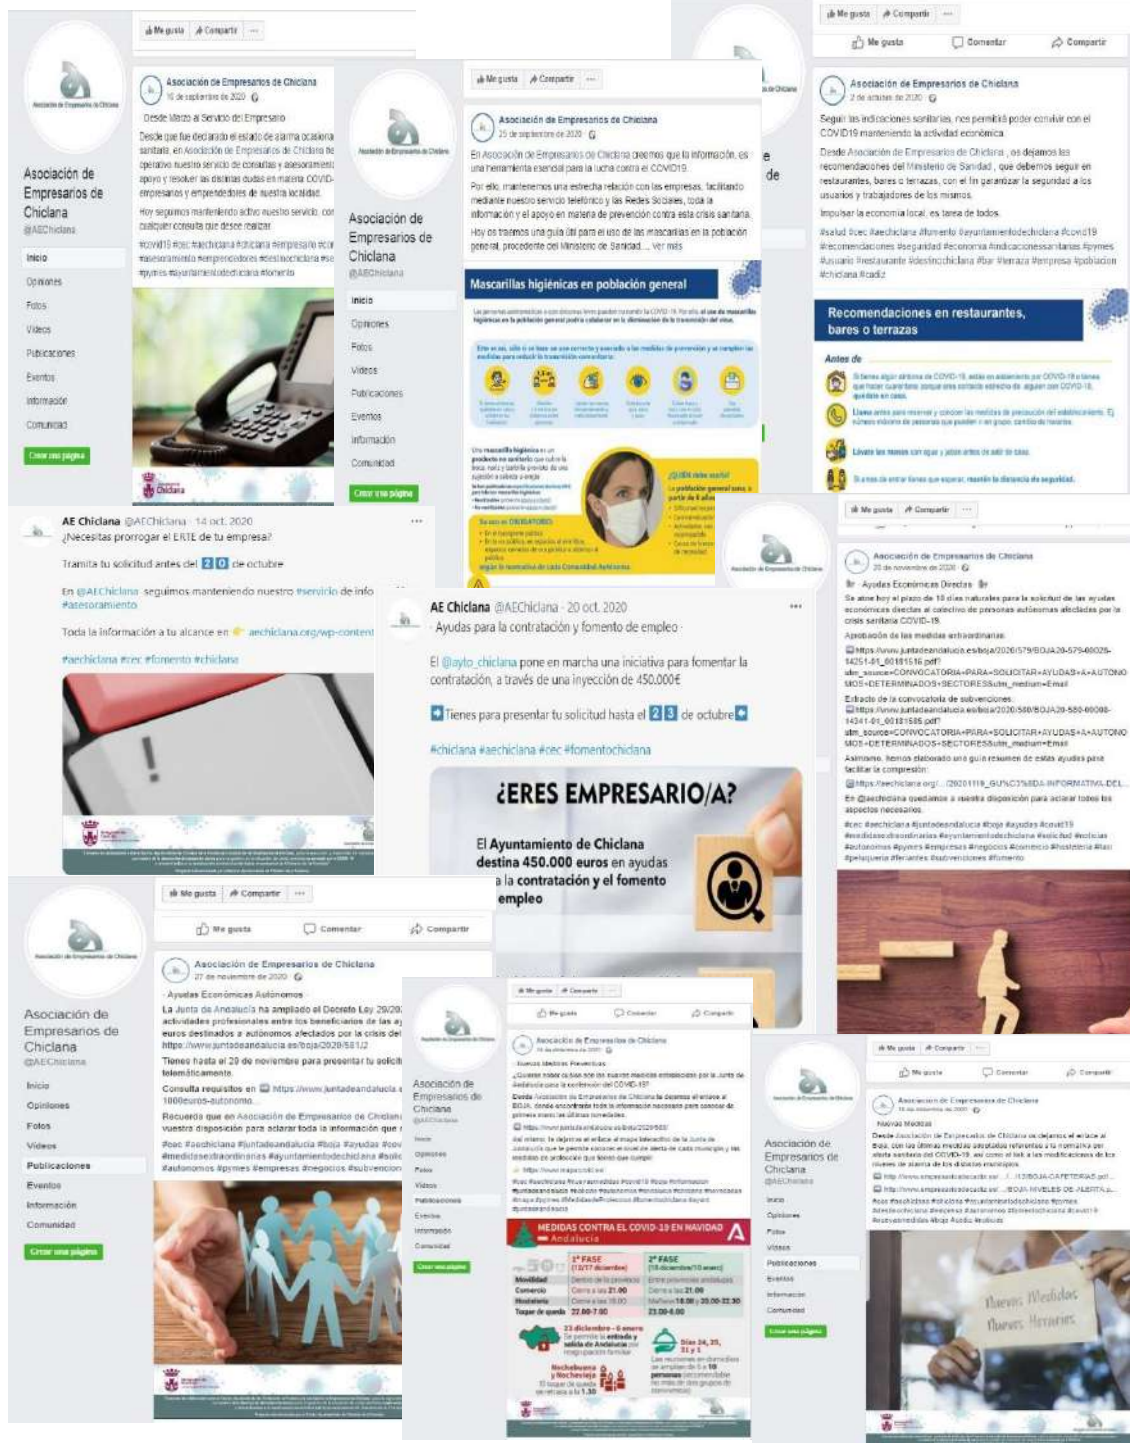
Me gusta Compartir

Asociación de Empresarios de Chiclana
@AEChiclana

Inicio
Opiniones
Fotos
Vídeos
Publicaciones
Eventos
Información
Comunidad
Crear una página

Asociación de Empresarios de Chiclana
16 de septiembre de 2020

Desde Marzo al Servicio del Empresario

Desde que fue declarado el estado de alarma ocasiona sanitaria, en Asociación de Empresarios de Chiclana se operativo nuestro servicio de consultas y asesoramiento apoyo y resolver las distintas dudas en materia COVID empresarios y emprendedores de nuestra localidad.

Hoy seguimos manteniendo activo nuestro servicio, con cualquier consulta que desee realizar.

#covid19 #cec #aechiclana #chiclana #empresario #asesoramiento #emprendedores #destinochiclana #pymes #ayuntamientodechiclana #fomento

Asociación de Empresarios de Chiclana
@AEChiclana

Inicio
Opiniones
Fotos
Vídeos
Publicaciones
Eventos
Información
Comunidad
Crear una página

Me gusta Compartir

Asociación de Empresarios de Chiclana
25 de septiembre de 2020

En Asociación de Empresarios de Chiclana creemos que la información, es una herramienta esencial para la lucha contra el COVID19.

Por ello, mantenemos una estrecha relación con las empresas, facilitando mediante nuestro servicio telefónico y las Redes Sociales, toda la información y el apoyo en materia de prevención contra esta crisis sanitaria.

Hoy os traemos una guía útil para el uso de las mascarillas en la población general, procedente del Ministerio de Sanidad. ... Ver más

Mascarillas higiénicas en población general

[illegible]

Me gusta Compartir

Me gusta Comentar Compartir

Asociación de Empresarios de Chiclana
2 de octubre de 2020

Seguir las indicaciones sanitarias, nos permitirá poder convivir con el COVID19 manteniendo la actividad económica.

Desde Asociación de Empresarios de Chiclana, os dejamos las recomendaciones del Ministerio de Sanidad, que debemos seguir en restaurantes, bares o terrazas, con el fin garantizar la seguridad a los usuarios y trabajadores de los mismos.

Impulsar la economía local, es tarea de todos.

#salud #cec #aechiclana #fomento #ayuntamientodechiclana #covid19 #recomendaciones #seguridad #economia #indicacionessanitarias #pymes #usuario #restaurante #destinochiclana #bar #terraza #empresa #poblacion #chiclana #cadiz

Recomendaciones en restaurantes, bares o terrazas

Antes de

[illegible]

Lávate las manos con agua y jabón antes de salir de casa.

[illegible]

AE Chiclana @AEChiclana · 14 oct. 2020
¿Necesitas prorrogar el ERTE de tu empresa?

Tramita tu solicitud antes del 20 de octubre

En @AEChiclana seguimos manteniendo nuestro #servicio de info #asesoramiento

Toda la información a tu alcance en aechiclana.org/wp-content

#aechiclana #cec #fomento #chiclana

AE Chiclana @AEChiclana · 20 oct. 2020
Ayudas para la contratación y fomento de empleo

El @ayto_chiclana pone en marcha una iniciativa para fomentar la contratación, a través de una inyección de 450.000€

Tienes para presentar tu solicitud hasta el 23 de octubre

#chiclana #aechiclana #cec #fomentochiclana

¿ERES EMPRESARIO/A?

El Ayuntamiento de Chiclana destina 450.000 euros en ayudas a la contratación y el fomento empleo

Me gusta Compartir

Asociación de Empresarios de Chiclana
20 de noviembre de 2020

Ayudas Económicas Directas

Se abre hoy el plazo de 10 días naturales para la solicitud de las ayudas económicas directas al colectivo de personas autónomas afectadas por la crisis sanitaria COVID-19.

Aprobación de las medidas extraordinarias:
https://www.juntadeandalucia.es/boja/2020/579/BOJA20-579-00025-14251-01_00181516.pdf?utm_source=CONVOCATORIA+PARA+SOLICITAR+AYUDAS+A+AUTONOMOS+DETERMINADOS+SECTORES&utm_medium=Email

Extracto de la convocatoria de subvenciones:
https://www.juntadeandalucia.es/boja/2020/580/BOJA20-580-00008-14341-01_00181585.pdf?utm_source=CONVOCATORIA+PARA+SOLICITAR+AYUDAS+A+AUTONOMOS+DETERMINADOS+SECTORES&utm_medium=Email

Asimismo, hemos elaborado una guía resumen de estas ayudas para facilitar la compresión:
https://aechiclana.org/...20201119_GU%C3%8DA-INFORMATIVA-DEL...

En @aechiclana quedamos a vuestra disposición para aclarar todos los aspectos necesarios.

#cec #aechiclana #juntadeandalucia #boja #ayudas #covid19 #medidasextraordinarias #ayuntamientodechiclana #solicitud #noticias #autonomos #pymes #empresas #negocios #comercio #hosteleria #taxi #peluqueria #feriantes #subvenciones #fomento

Me gusta Compartir

Me gusta Comentar Compartir

Asociación de Empresarios de Chiclana
@AEChiclana

Inicio
Opiniones
Fotos
Vídeos
Publicaciones
Eventos
Información
Comunidad
Crear una página

Asociación de Empresarios de Chiclana
27 de noviembre de 2020

Ayudas Económicas Autónomos

La Junta de Andalucía ha ampliado el Decreto Ley 29/20 actividades profesionales entre los beneficiarios de las ay euros destinados a autónomos afectados por la crisis del https://www.juntadeandalucia.es/boja/2020/581/2

Tienes hasta el 20 de noviembre para presentar tu solicit telemáticamente.

Consulta requisitos en https://www.juntadeandalucia. 1000euros-autonomo...

Recuerda que en Asociación de Empresarios de Chiclan vuestra disposición para aclarar toda la información que

#cec #aechiclana #juntadeandalucia #boja #ayudas #cov #medidasextraordinarias #ayuntamientodechiclana #solic #autonomos #pymes #empresas #negocios #subvencion

Asociación de Empresarios de Chiclana
@AEChiclana

Inicio
Opiniones
Fotos
Vídeos
Publicaciones
Eventos
Información
Comunidad
Crear una página

Me gusta Compartir

Me gusta Comentar Compartir

Asociación de Empresarios de Chiclana
10 de diciembre de 2020

Nuevas Medidas Preventivas

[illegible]

MEDIDAS CONTRA EL COVID-19 EN NAVIDAD Andalucía

| | 1ª FASE (13/17 diciembre) | 2ª FASE (18 diciembre/10 enero) |
|---|---|---|
| Movilidad | Dentro de la provincia | Entre provincias andaluzas |
| Comercio | Cierre a las 21.00 | Cierre a las 21.00 |
| Hostelería | Cierre a las 18.00 | Mañanas 18.00 y 20.00-22.30 |
| Toque de queda | 22.00-7.00 | 23.00-6.00 |

23 diciembre - 6 enero Se permite la entrada y salida de Andalucía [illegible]

Días 24, 25, 31 y 1 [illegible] 10 personas

Nochebuena y Nochevieja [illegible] 1.30

Asociación de Empresarios de Chiclana
@AEChiclana

Inicio
Opiniones
Fotos
Vídeos
Publicaciones
Eventos
Información
Comunidad
Crear una página

Me gusta Compartir

Me gusta Comentar Compartir

Asociación de Empresarios de Chiclana
16 de diciembre de 2020

Nuevas Medidas

Desde Asociación de Empresarios de Chiclana os dejamos el enlace al Boja, con las últimas medidas adoptadas referentes a la normativa por alerta sanitaria del COVID-19, así como el link a las modificaciones de los niveles de alarma de los distintos municipios.

http://www.empresariosdechiclana.es/...12/BOJA-CAFETERIAS.pdf...
http://www.empresariosdechiclana.es/.../BOJA-NIVELES-DE-ALERTA.p...

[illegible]

Nuevas Medidas
Nuevos Horarios